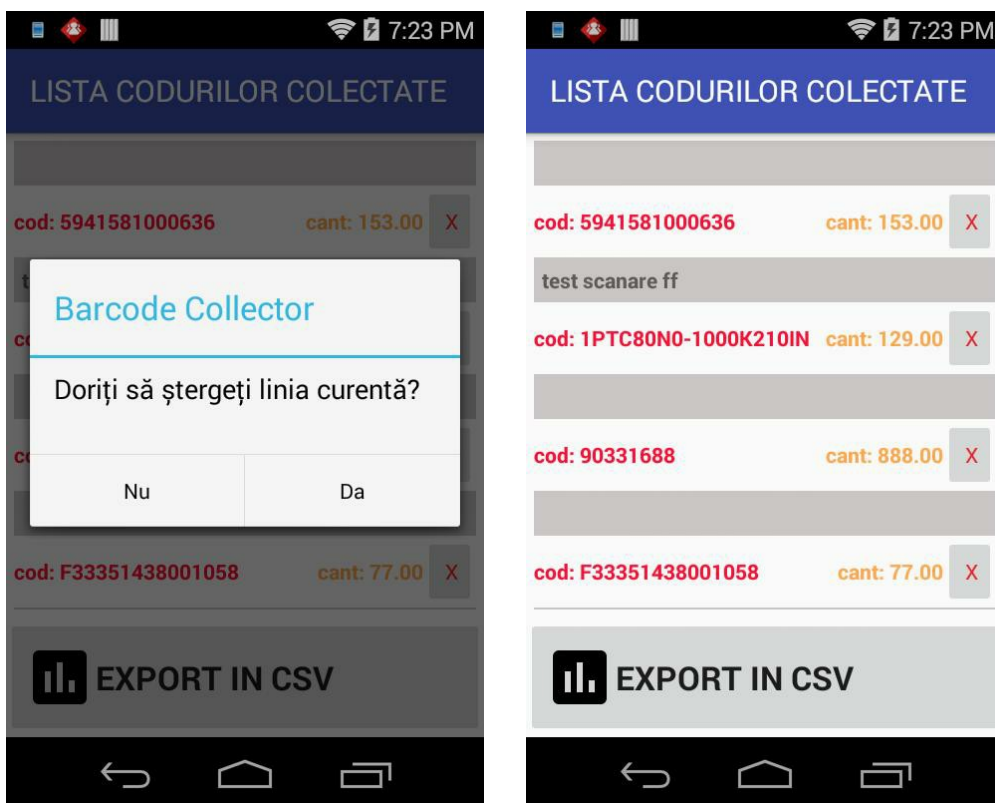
7:23 PM

LISTA CODURILOR COLECTATE

cod: 5941581000636 cant: 153.00 X

Barcode Collector

Doriți să ștergeți linia curentă?

Nu Da

cod: F33351438001058 cant: 77.00 X

EXPORT IN CSV

7:23 PM

LISTA CODURILOR COLECTATE

cod: 5941581000636 cant: 153.00 X

test scanare ff

cod: 1PTC80N0-1000K210IN cant: 129.00 X

cod: 90331688 cant: 888.00 X

cod: F33351438001058 cant: 77.00 X

EXPORT IN CSV